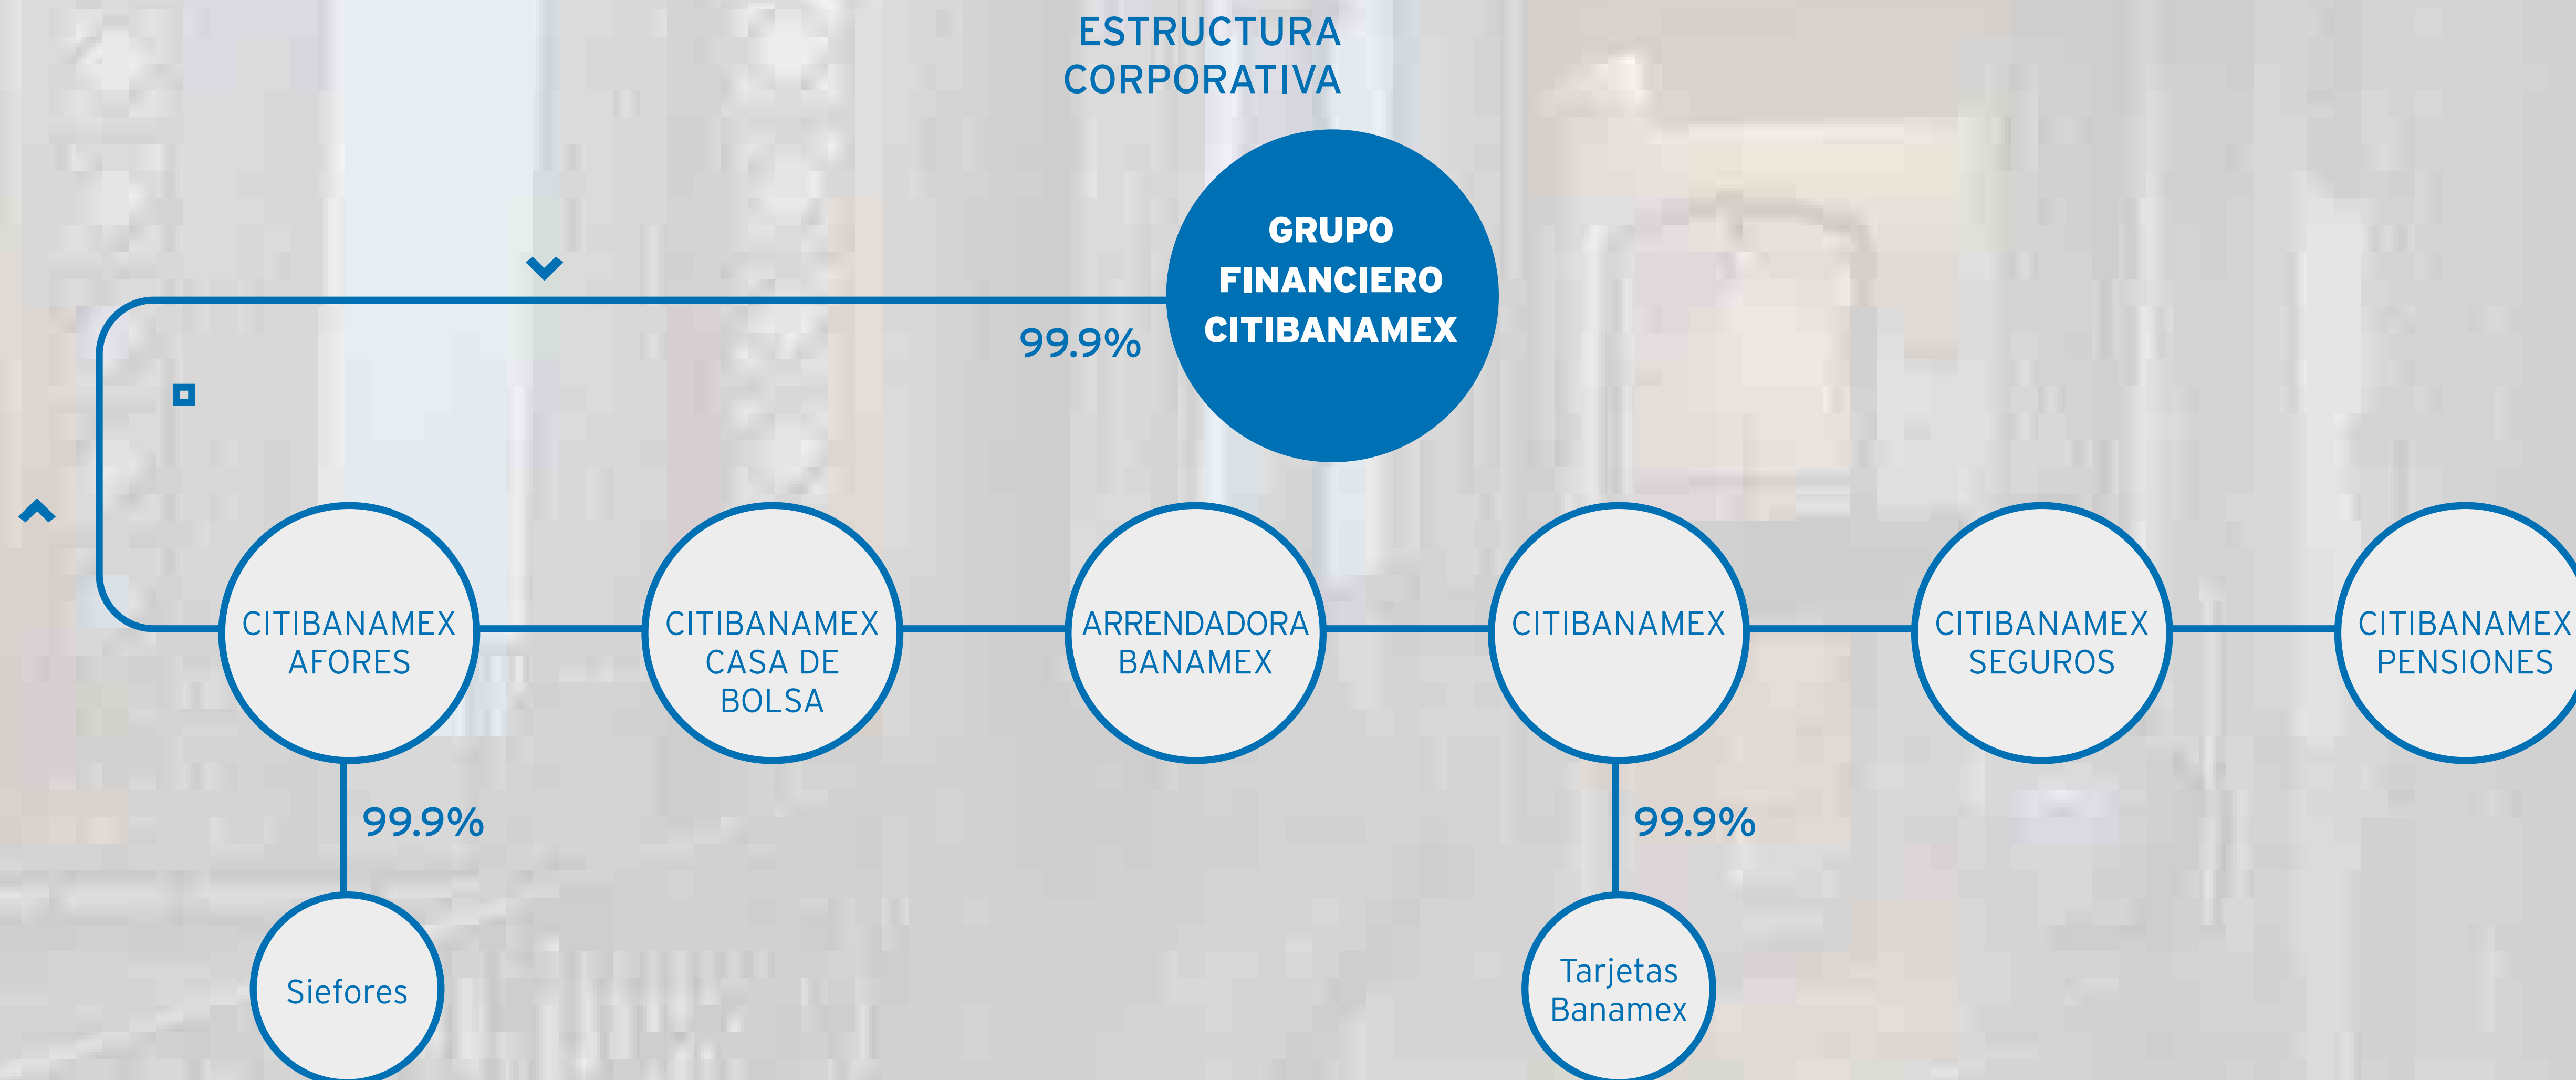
ESTRUCTURA CORPORATIVA

GRUPO FINANCIERO CITIBANAMEX

99.9%

CITIBANAMEX AFORES

CITIBANAMEX CASA DE BOLSA

ARRENDADORA BANAMEX

CITIBANAMEX

CITIBANAMEX SEGUROS

CITIBANAMEX PENSIONES

99.9%

Siefores

99.9%

Tarjetas Banamex